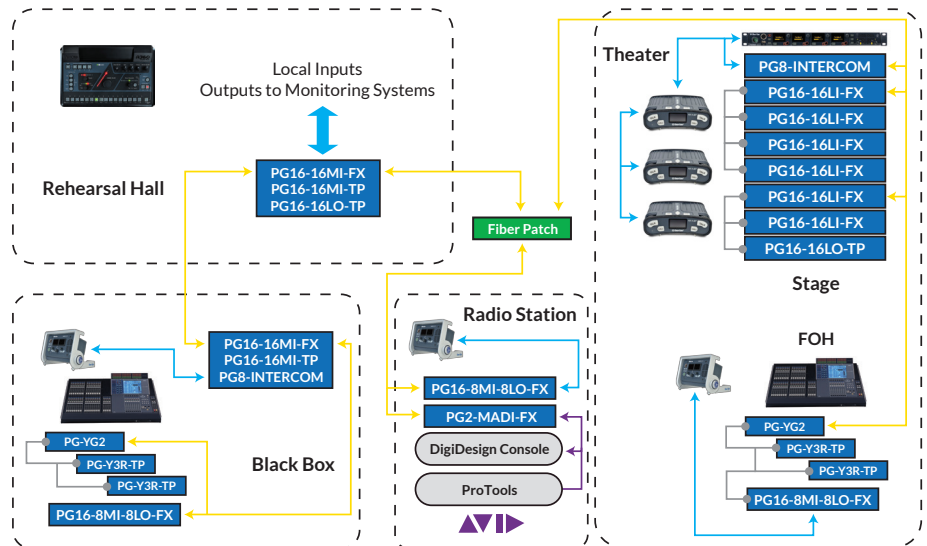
Local Inputs
Outputs to Monitoring Systems

Rehearsal Hall

PG16-16MI-FX
PG16-16MI-TP
PG16-16LO-TP

Fiber Patch

Theater

PG8-INTERCOM
PG16-16LI-FX
PG16-16LI-FX
PG16-16LI-FX
PG16-16LI-FX
PG16-16LI-FX
PG16-16LI-FX
PG16-16LO-TP

Stage

PG16-16MI-FX
PG16-16MI-TP
PG8-INTERCOM

PG-YG2
PG-Y3R-TP
PG-Y3R-TP
PG16-8MI-8LO-FX

Black Box

Radio Station

PG16-8MI-8LO-FX
PG2-MADI-FX
DigiDesign Console
ProTools

AVID

FOH

PG-YG2
PG-Y3R-TP
PG-Y3R-TP
PG16-8MI-8LO-FX